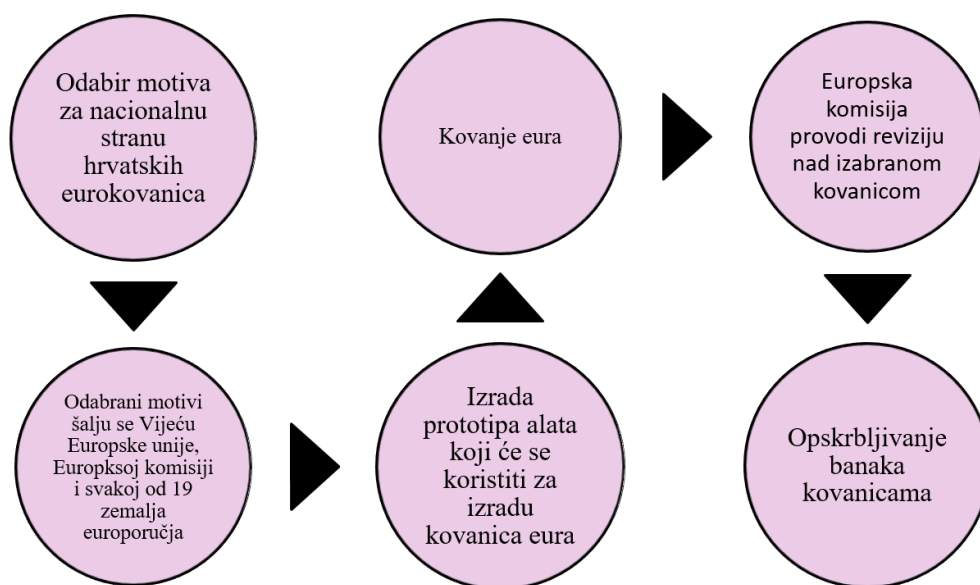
Odabir motiva za nacionalnu stranu hrvatskih eurokovanica

Odabrani motivi šalju se Vijeću Europske unije, Europksoj komisiji i svakoj od 19 zemalja europoručja

Izrada prototipa alata koji će se koristiti za izradu kovanica eura

Kovanje eura

Europska komisija provodi reviziju nad izabranom kovanicom

Opskrbljivanje banaka kovanicama